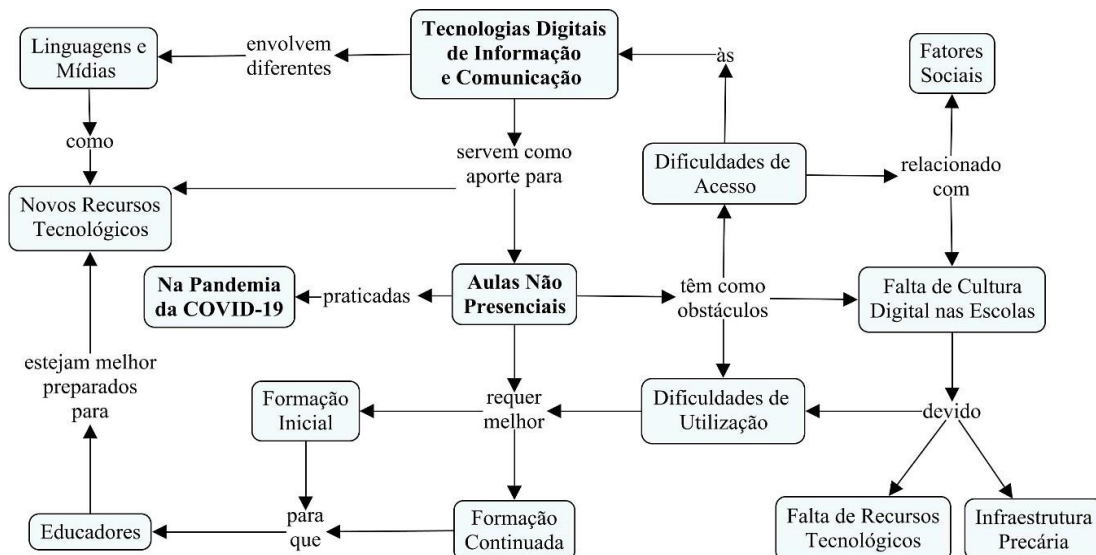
Linguagens e Mídias

envolvem diferentes

Tecnologias Digitais de Informação e Comunicação

às

Fatores Sociais

como

servem como aporte para

Dificuldades de Acesso

relacionado com

Novos Recursos Tecnológicos

Na Pandemia da COVID-19

praticadas

Aulas Não Presenciais

têm como obstáculos

Falta de Cultura Digital nas Escolas

estejam melhor preparados para

Formação Inicial

requer melhor

Dificuldades de Utilização

devido

Educadores

para que

Formação Continuada

Falta de Recursos Tecnológicos

Infraestrutura Precária